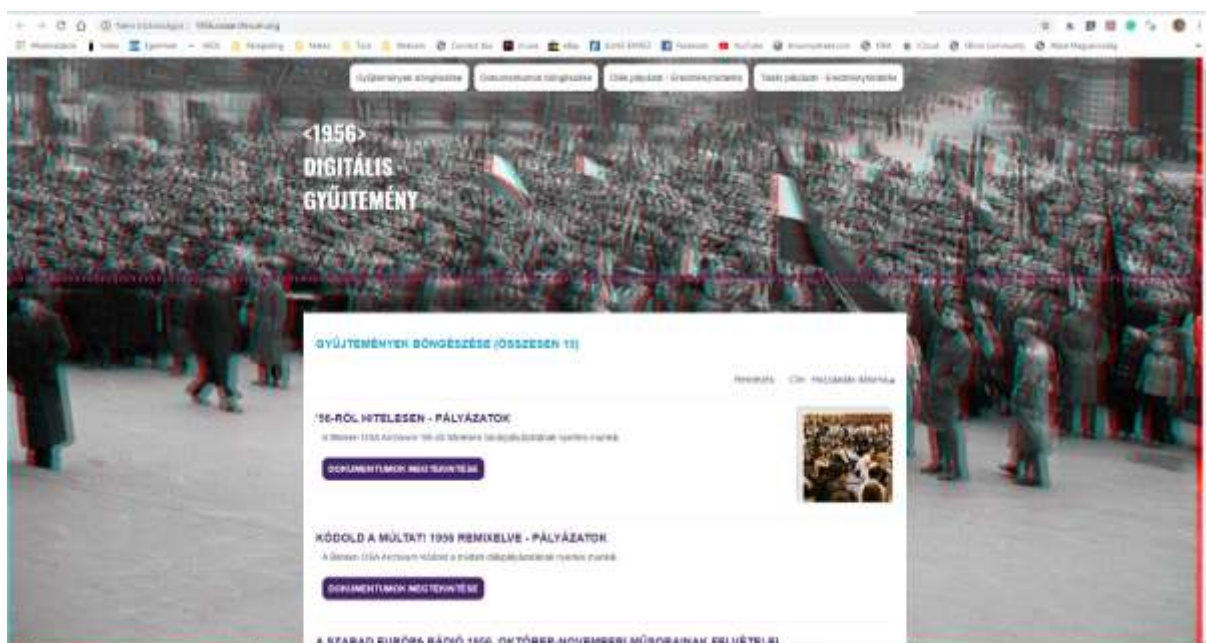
Gyűjtemények böngészése | Dokumentumok böngészése | Diák pályázat - Eredményhirdetés | Tanár pályázat - Eredményhirdetés

<1956>
DIGITÁLIS
GYŰJTEMÉNY

GYŰJTEMÉNYEK BÖNGÉSZÉSE (ÖSSZESEN 13)

Rendezés: Cím Hozzáadás dátuma

'56-RÓL HITELESEN - PÁLYÁZATOK

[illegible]

DOKUMENTUMOK MEGTEKINTÉSE

KÓDOLD A MÚLTAT! 1956 REMIXELVE - PÁLYÁZATOK

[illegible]

DOKUMENTUMOK MEGTEKINTÉSE

A SZABAD EURÓPA RÁDIÓ 1956. OKTÓBER-NOVEMBERI MŰSORAINAK FELVÉTELEI